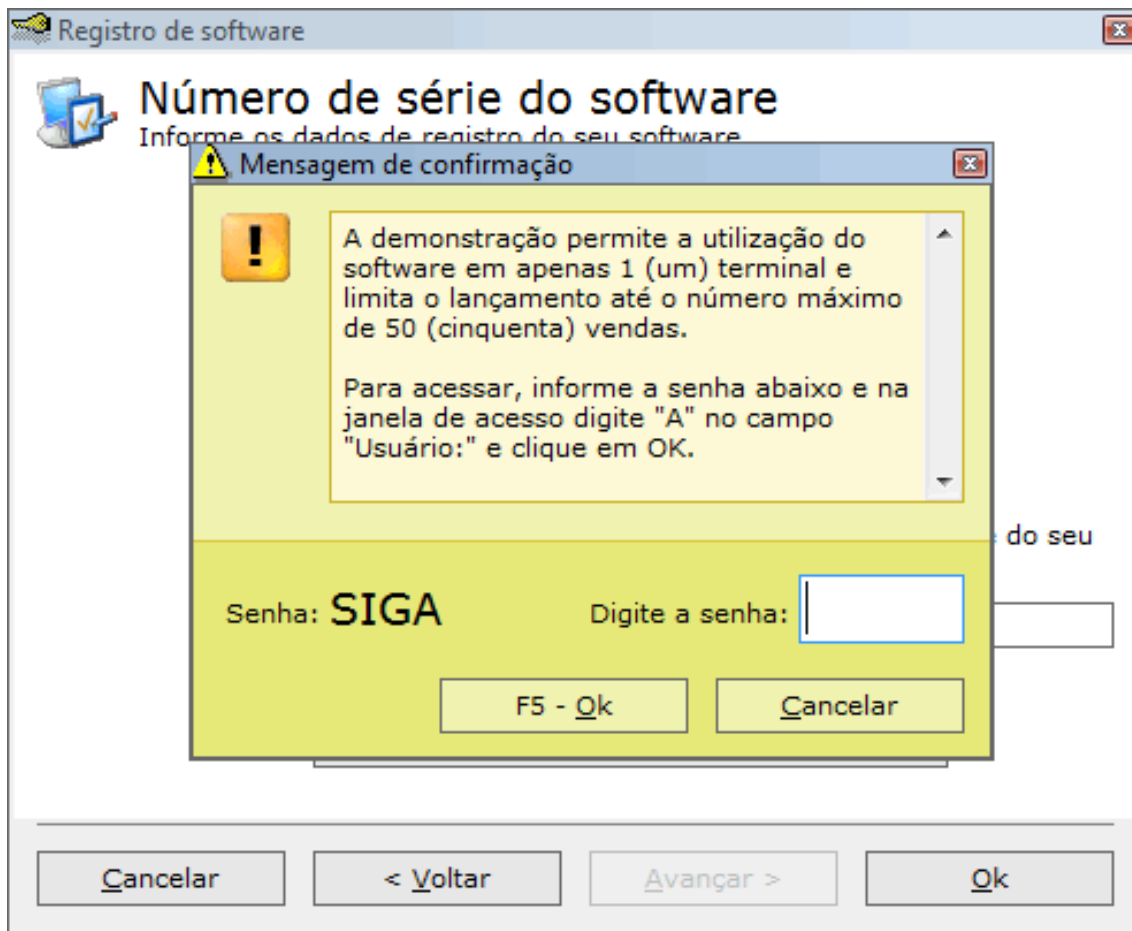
Registro de software

Número de série do software
Informe os dados de registro do seu software

Mensagem de confirmação

A demonstração permite a utilização do software em apenas 1 (um) terminal e limita o lançamento até o número máximo de 50 (cinquenta) vendas.

Para acessar, informe a senha abaixo e na janela de acesso digite "A" no campo "Usuário:" e clique em OK.

do seu

Senha: SIGA

Digite a senha:

F5 - Ok

Cancelar

Cancelar

< Voltar

Avançar >

Ok